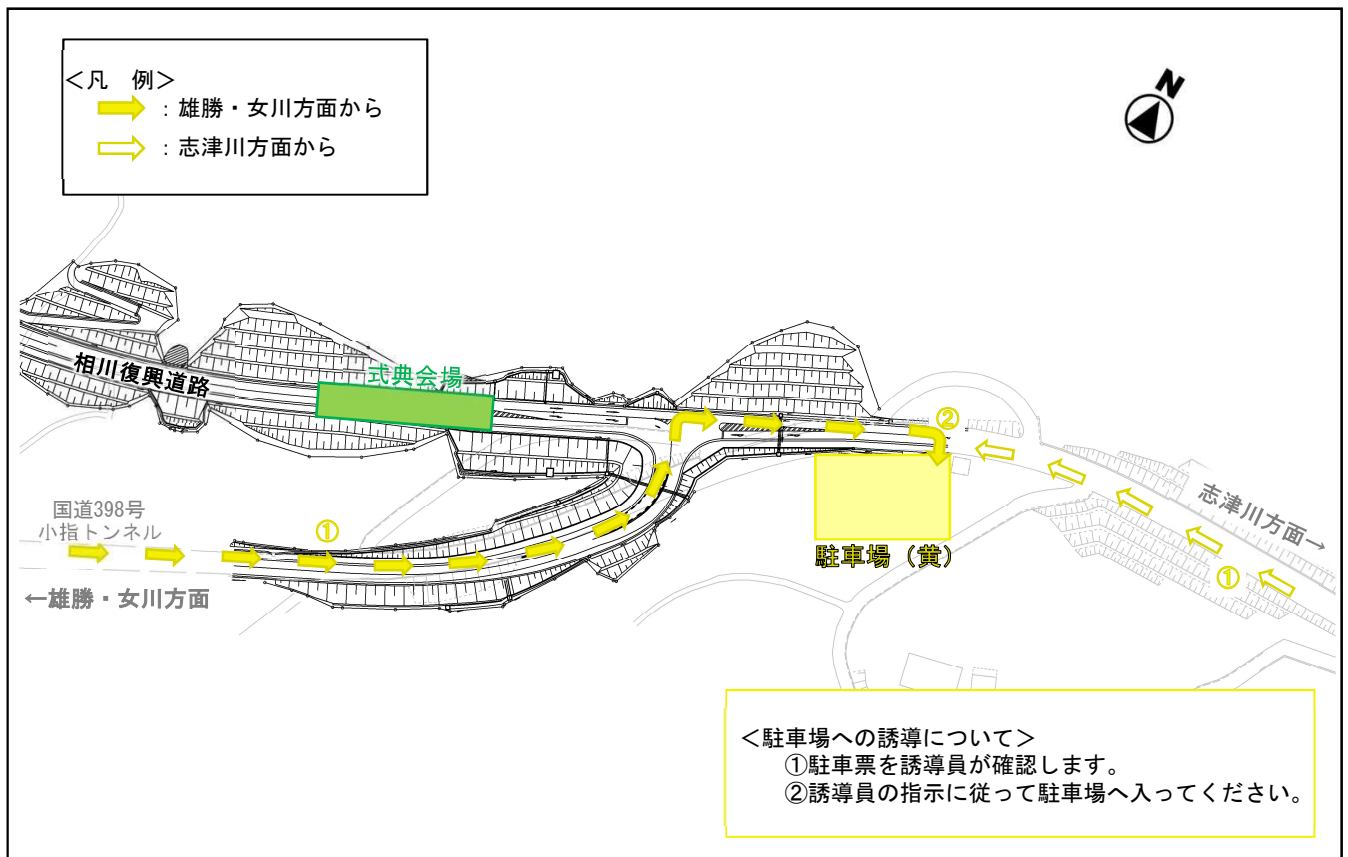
<凡　例>
：雄勝・女川方面から
：志津川方面から

N

相川復興道路

式典会場

②

国道398号
小指トンネル

①

←雄勝・女川方面

駐車場（黄）

志津川方面→

①

<駐車場への誘導について>
①駐車票を誘導員が確認します。
②誘導員の指示に従って駐車場へ入ってください。